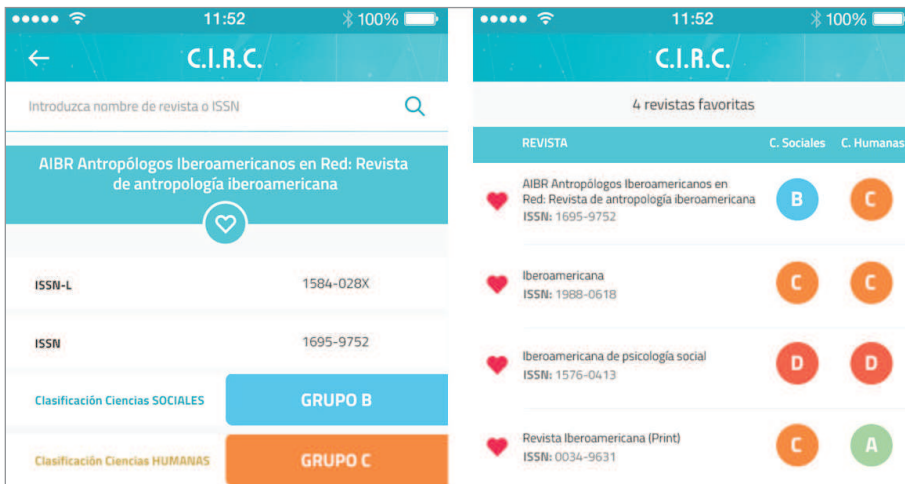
●●●●● 11:52 100%

←

C.I.R.C.

Introduzca nombre de revista o ISSN

AIBR Antropólogos Iberoamericanos en Red: Revista de antropología iberoamericana

| ISSN-L | 1584-028X |
|---|---|
| ISSN | 1695-9752 |
| Clasificación Ciencias SOCIALES | GRUPO B |
| Clasificación Ciencias HUMANAS | GRUPO C |

●●●●● 11:52 100%

C.I.R.C.

4 revistas favoritas

| REVISTA | C. Sociales | C. Humanas |
|---|---|---|
| AIBR Antropólogos Iberoamericanos en Red: Revista de antropología iberoamericana ISSN: 1695-9752 | B | C |
| Iberoamericana ISSN: 1988-0618 | C | C |
| Iberoamericana de psicología social ISSN: 1576-0413 | D | D |
| Revista Iberoamericana (Print) ISSN: 0034-9631 | C | A |